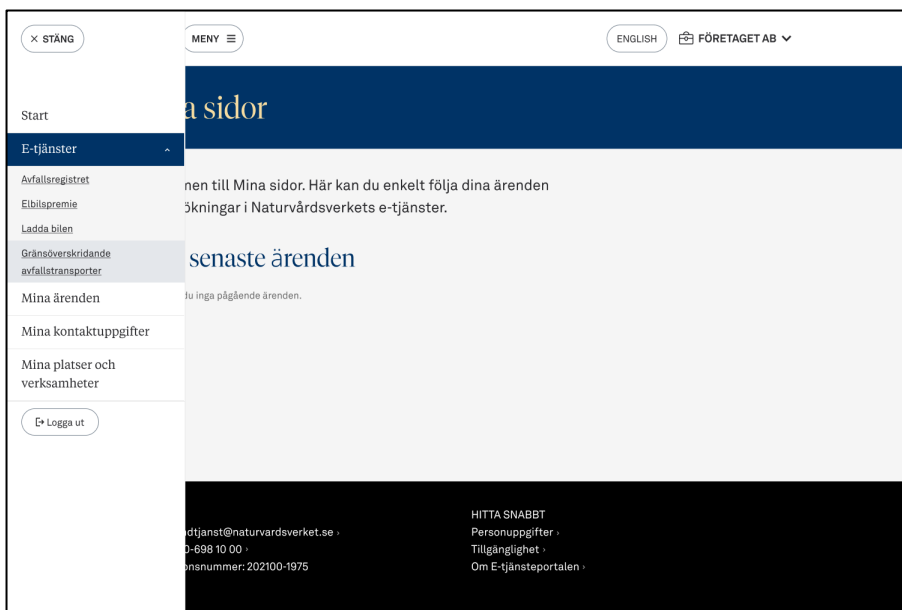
× STÄNG

Start

E-tjänster

Avfallsregistret

Elbilspremie

Ladda bilen

Gränsöverskridande avfallstransporter

Mina ärenden

Mina kontaktuppgifter

Mina platser och verksamheter

Logga ut

MENY ≡

ENGLISH

FÖRETAGET AB

a sidor

nen till Mina sidor. Här kan du enkelt följa dina ärenden ökningar i Naturvårdsverkets e-tjänster.

senaste ärenden

du inga pågående ärenden.

dtjanst@naturvardsverket.se ›
0-698 10 00 ›
onsnummer: 202100-1975

HITTA SNABBT
Personuppgifter ›
Tillgänglighet ›
Om E-tjänsteportalen ›